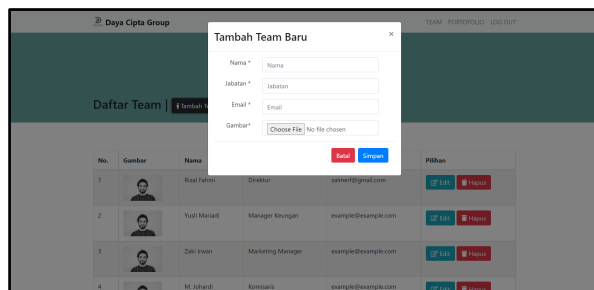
Daya Cipta Group

TEAM PORTOFOLIO LOG OUT

Daftar Team | Tambah Te

Tambah Team Baru

×

Nama * Nama

Jabatan * Jabatan

Email * Email

Gambar* Choose File No file chosen

Batal Simpan

| No. | Gambar | Nama | | | Pilihan |
|---|---|---|---|---|---|
| 1 | | Rizal Fahmi | Direktur | zalmerf@gmail.com | Edit Hapus |
| 2 | | Yusi Mariadi | Manager Keungan | example@example.com | Edit Hapus |
| 3 | | Zaki Irwan | Marketing Manager | example@example.com | Edit Hapus |
| 4 | | M. Johardi | Komisaris | example@example.com | Edit Hapus |